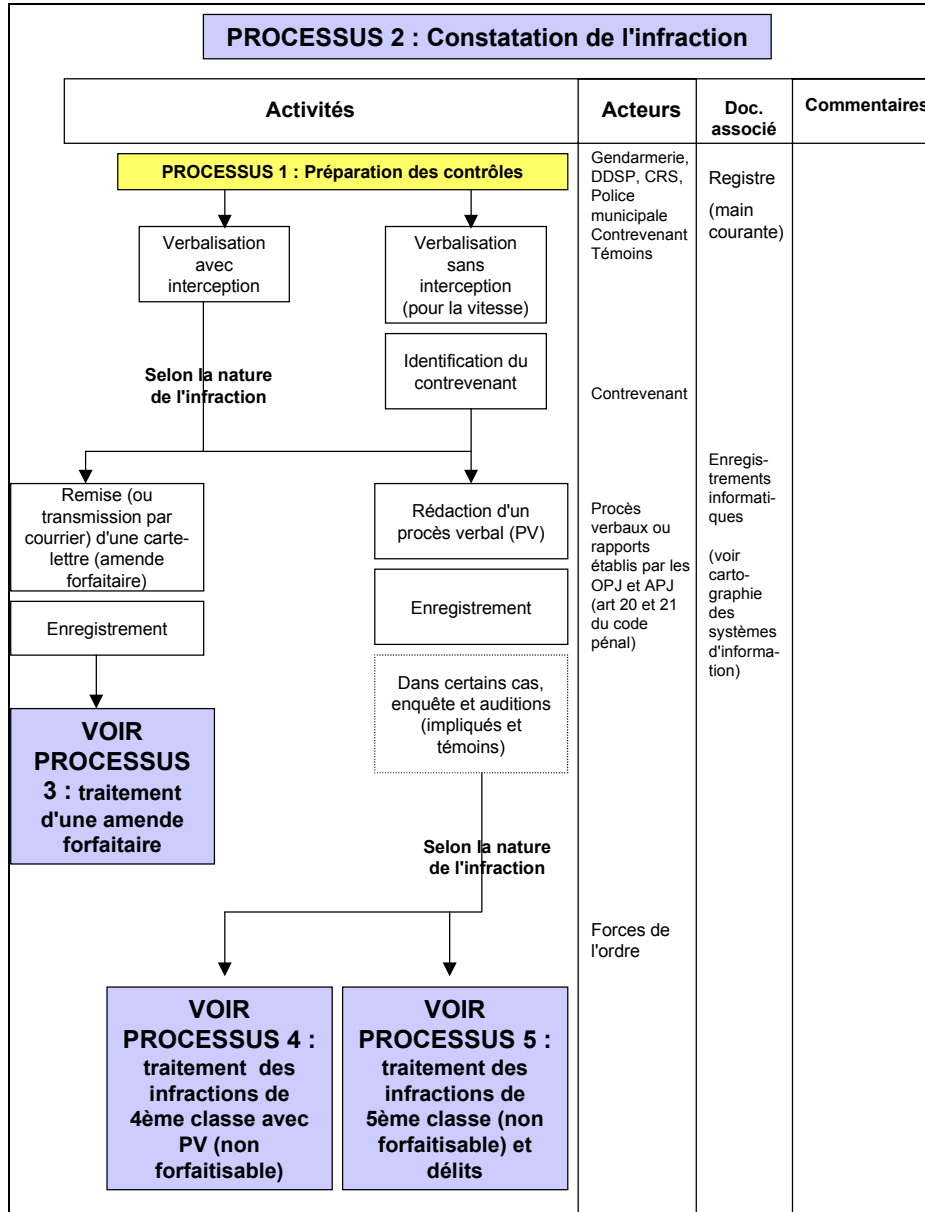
PROCESSUS 2 : Constatation de l'infraction

Activités

Acteurs

Doc. associé

Commentaires

PROCESSUS 1 : Préparation des contrôles

Gendarmerie, DDSP, CRS, Police municipale Contrevenant Témoins

Registre (main courante)

Verbalisation avec interception

Verbalisation sans interception (pour la vitesse)

Selon la nature de l'infraction

Identification du contrevenant

Contrevenant

Remise (ou transmission par courrier) d'une carte-lettre (amende forfaitaire)

Rédaction d'un procès verbal (PV)

Procès verbaux ou rapports établis par les OPJ et APJ (art 20 et 21 du code pénal)

Enregistrements informatiques

(voir cartographie des systèmes d'information)

Enregistrement

Enregistrement

Dans certains cas, enquête et auditions (impliqués et témoins)

VOIR PROCESSUS 3 : traitement d'une amende forfaitaire

Selon la nature de l'infraction

Forces de l'ordre

VOIR PROCESSUS 4 : traitement des infractions de 4ème classe avec PV (non forfaitisable)

VOIR PROCESSUS 5 : traitement des infractions de 5ème classe (non forfaitisable) et délits